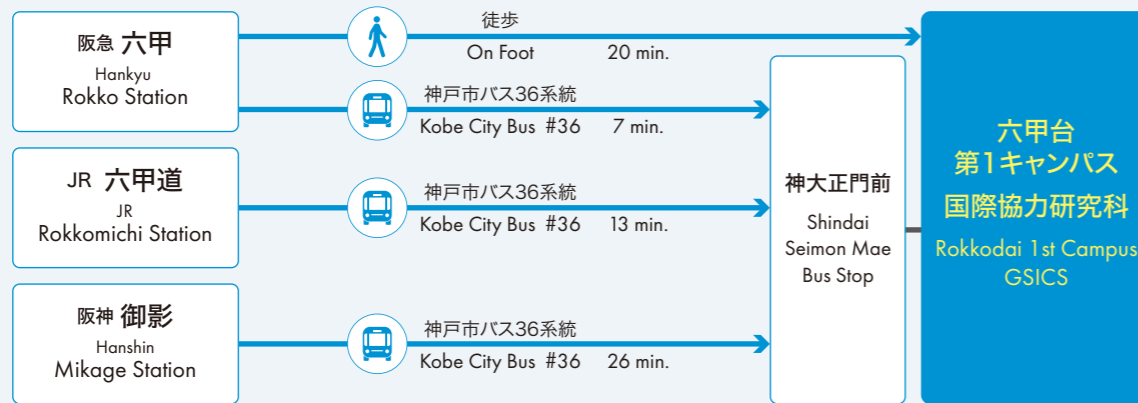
阪急 六甲
Hankyu
Rokko Station

徒歩
On Foot 20 min.

神戸市バス36系統
Kobe City Bus #36 7 min.

JR 六甲道
JR
Rokkomichi Station

神戸市バス36系統
Kobe City Bus #36 13 min.

阪神 御影
Hanshin
Mikage Station

神戸市バス36系統
Kobe City Bus #36 26 min.

神大正門前
Shindai
Seimon Mae
Bus Stop

六甲台
第1キャンパス
国際協力研究科
Rokkodai 1st Campus
GSICS